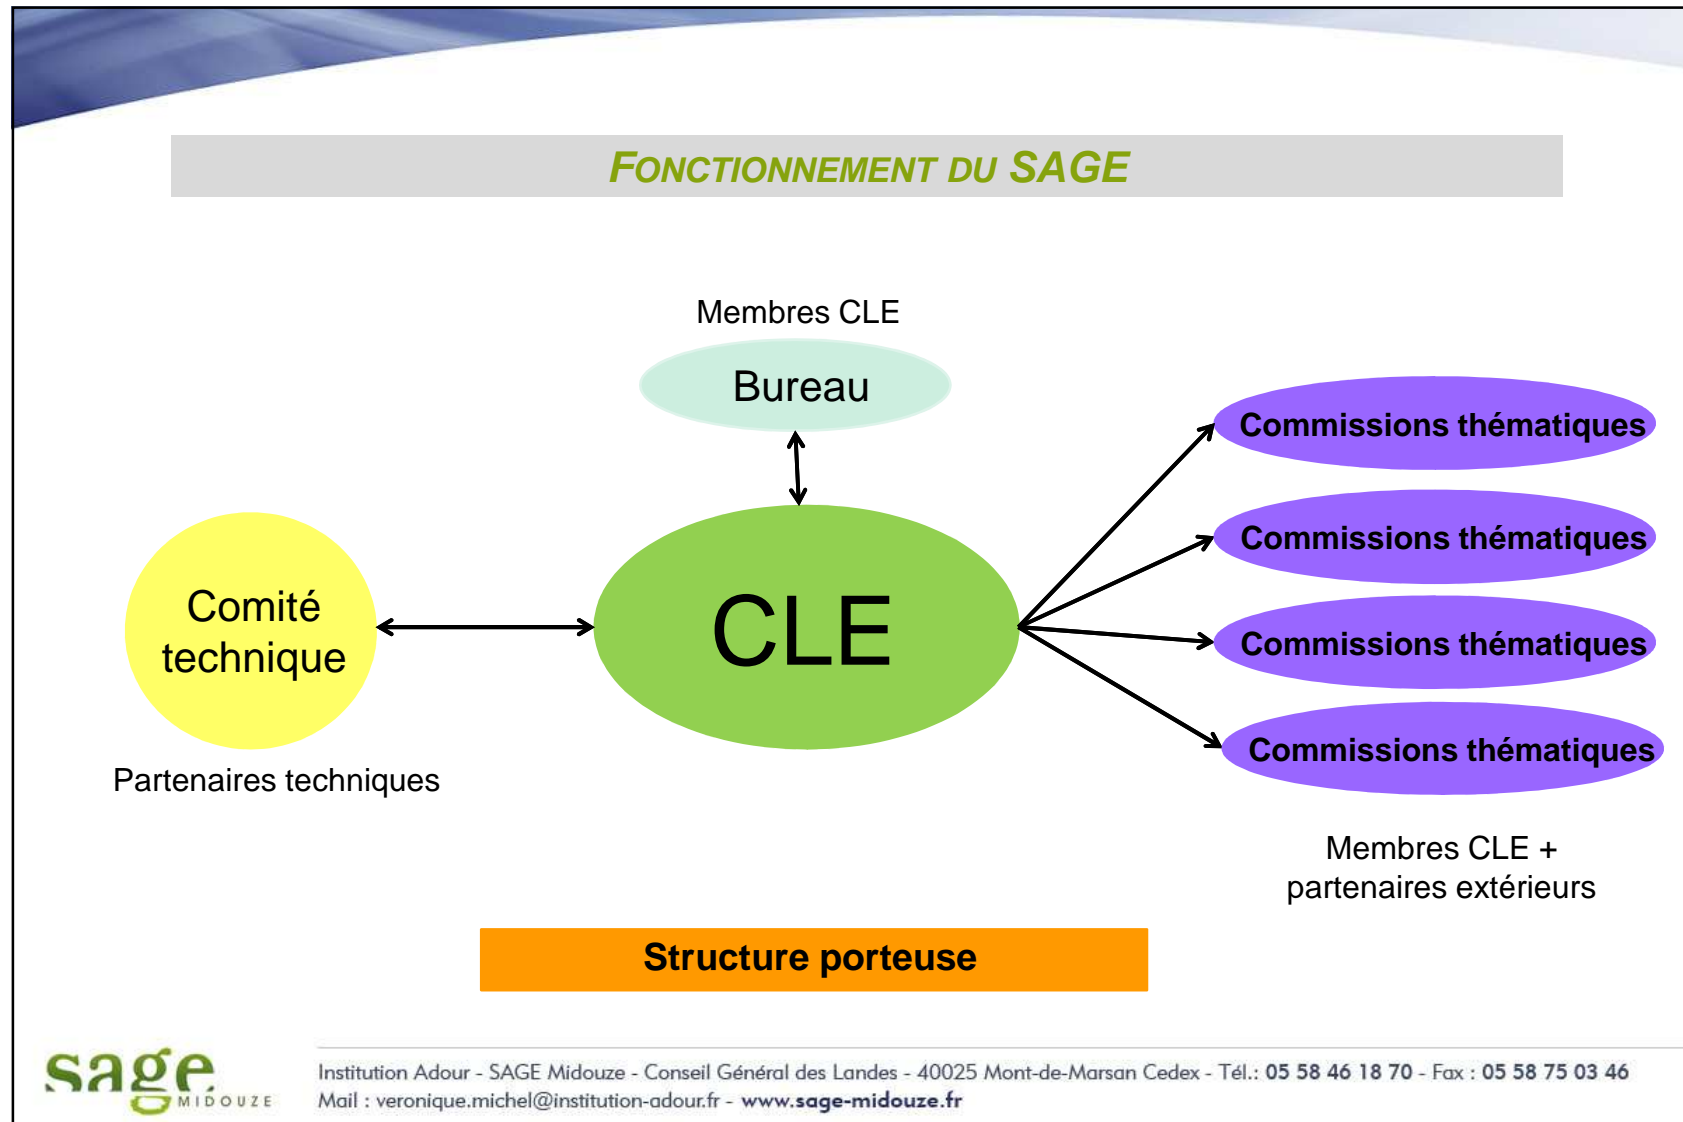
FONCTIONNEMENT DU SAGE

Membres CLE

Bureau

Commissions thématiques

Commissions thématiques

Comité technique

CLE

Commissions thématiques

Commissions thématiques

Partenaires techniques

Membres CLE + partenaires extérieurs

Structure porteuse

sage MIDOUZE

Institution Adour - SAGE Midouze - Conseil Général des Landes - 40025 Mont-de-Marsan Cedex - Tél.: 05 58 46 18 70 - Fax : 05 58 75 03 46
Mail : veronique.michel@institution-adour.fr - www.sage-midouze.fr